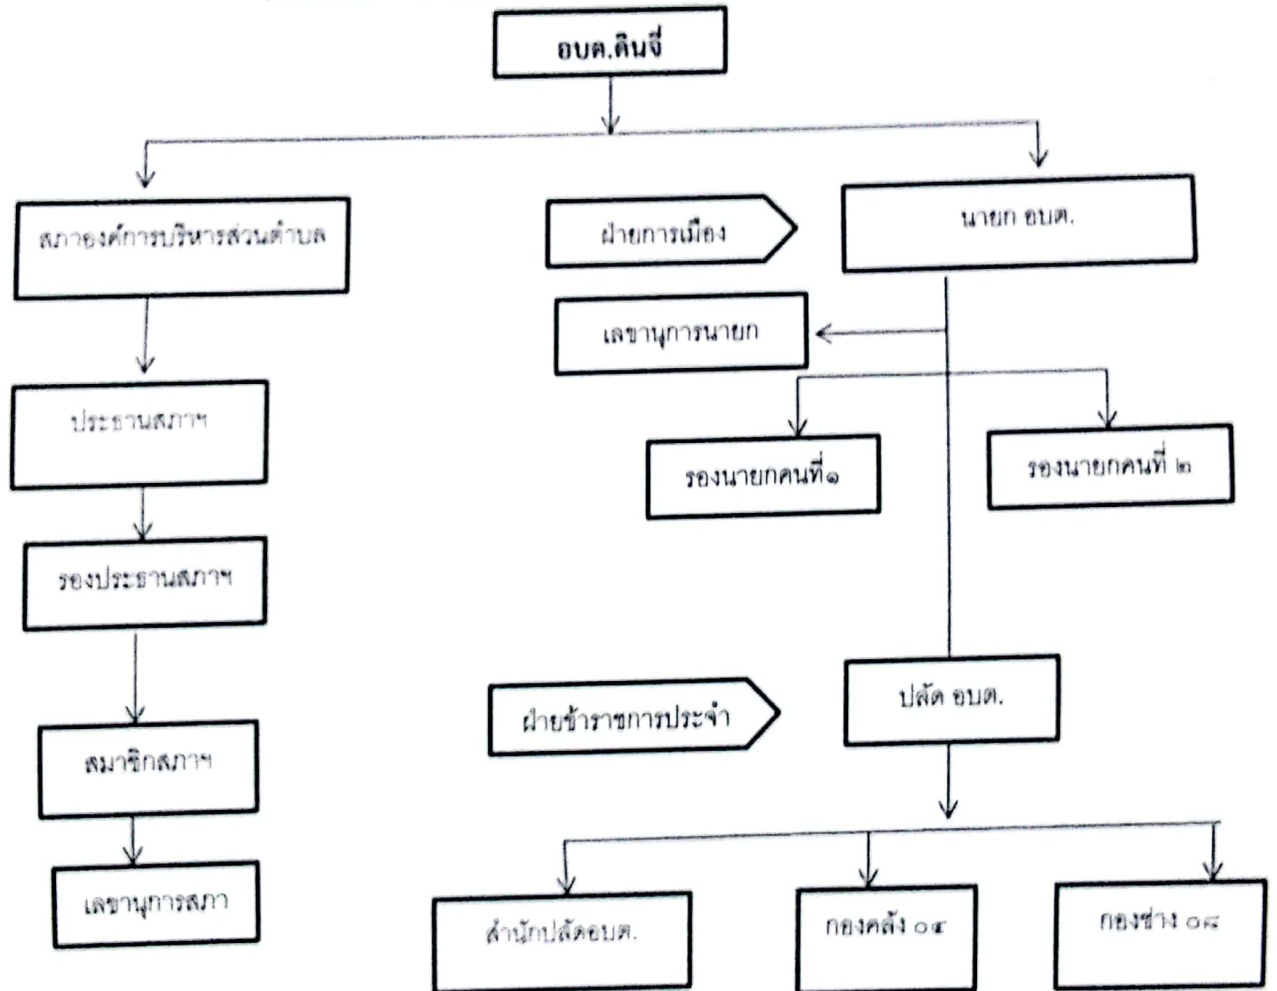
อบต.ดินจี่

สภาองค์การบริหารส่วนตำบล

ประธานสภาฯ

รองประธานสภาฯ

สมาชิกสภาฯ

เลขานุการสภา

ฝ่ายการเมือง

นายก อบต.

เลขานุการนายก

รองนายกคนที่๑

รองนายกคนที่ ๒

ฝ่ายข้าราชการประจำ

ปลัด อบต.

สำนักปลัดอบต.

กองคลัง ๐๔

กองช่าง ๐๘